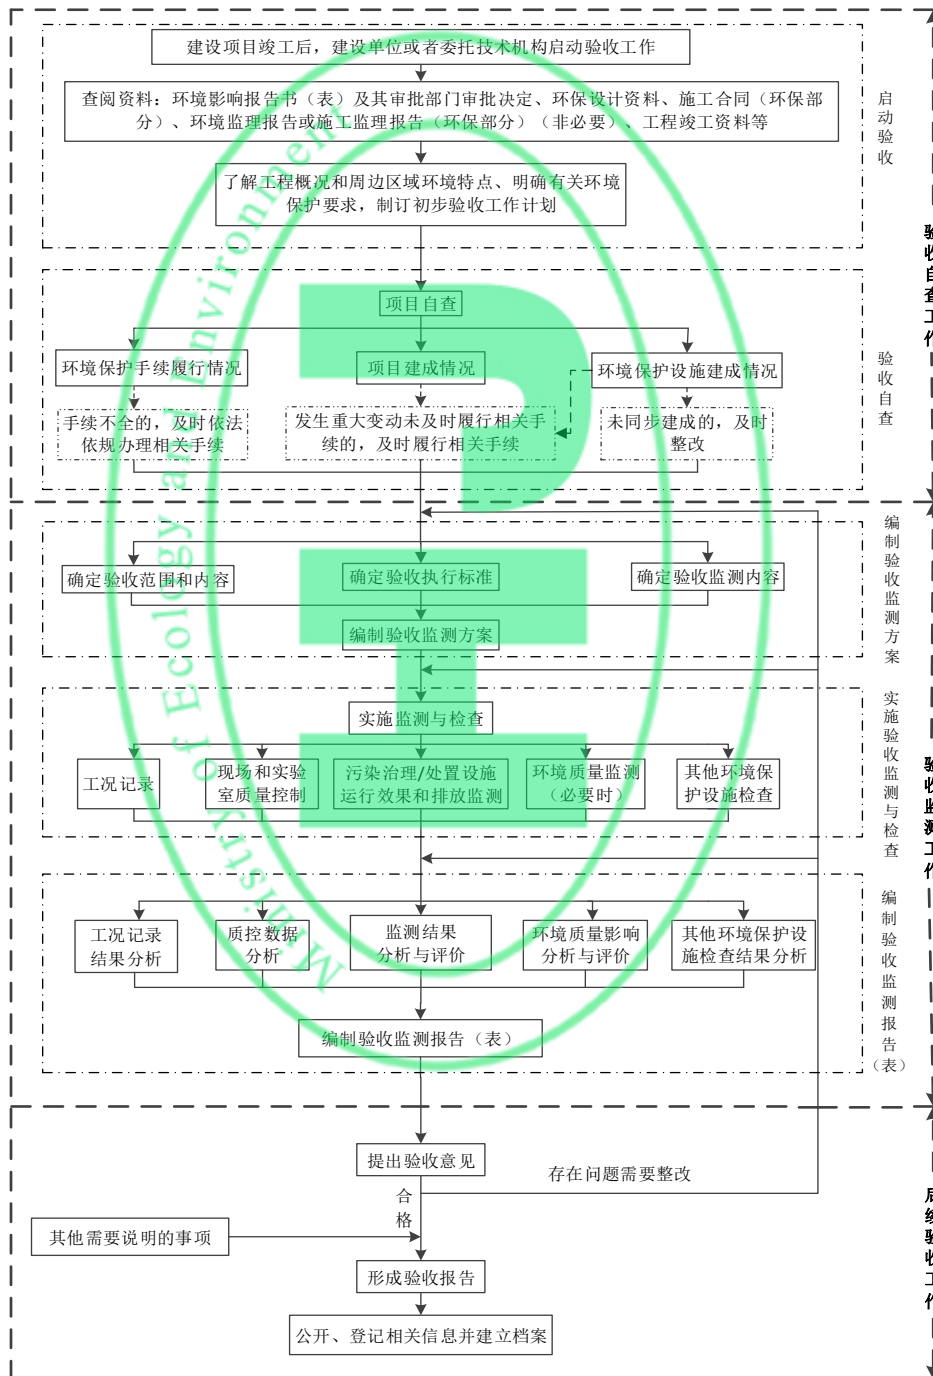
建设项目竣工后，建设单位或者委托技术机构启动验收工作

查阅资料：环境影响报告书（表）及其审批部门审批决定、环保设计资料、施工合同（环保部分）、环境监理报告或施工监理报告（环保部分）（非必要）、工程竣工资料等

了解工程概况和周边区域环境特点、明确有关环境保护要求，制订初步验收工作计划

启动验收

项目自查

环境保护手续履行情况

项目建成情况

环境保护设施建成情况

手续不全的，及时依法依规办理相关手续

发生重大变动未及时履行相关手续的，及时履行相关手续

未同步建成的，及时整改

验收自查

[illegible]

确定验收范围和内容

确定验收执行标准

确定验收监测内容

编制验收监测方案

编制验收监测方案

实施监测与检查

工况记录

现场和实验室质量控制

污染治理/处置设施运行效果和排放监测

环境质量监测（必要时）

其他环境保护设施检查

实施验收监测与检查

工况记录结果分析

质控数据分析

监测结果分析与评价

环境质量影响分析与评价

其他环境保护设施检查结果分析

编制验收监测报告（表）

编制验收监测报告（表）

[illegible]

提出验收意见

存在问题需要整改

合格

其他需要说明的事项

形成验收报告

公开、登记相关信息并建立档案

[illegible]

Ministry of Ecology and Environment